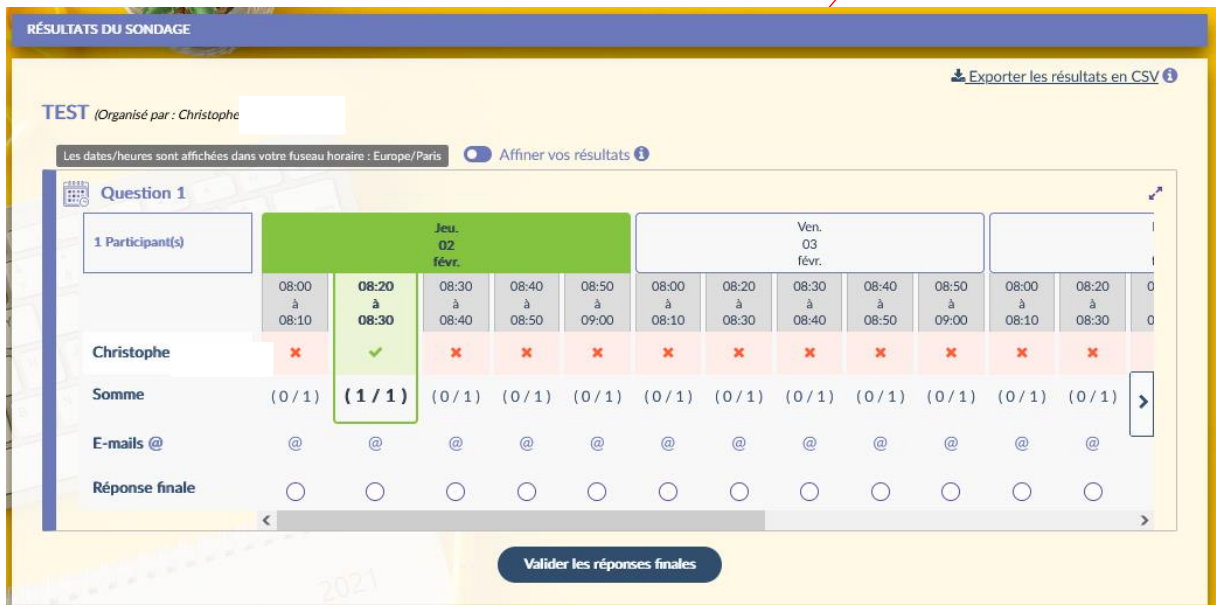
RÉSULTATS DU SONDAGE

Exporter les résultats en CSV

TEST (Organisé par : Christophe

Les dates/heures sont affichées dans votre fuseau horaire : Europe/Paris

Affiner vos résultats

Question 1

| 1 Participant(s) | Jeu. 02 févr. | | | | | Ven. 03 févr. | | | | | | |
|---|---|---|---|---|---|---|---|---|---|---|---|---|
| | 08:00 à 08:10 | 08:20 à 08:30 | 08:30 à 08:40 | 08:40 à 08:50 | 08:50 à 09:00 | 08:00 à 08:10 | 08:20 à 08:30 | 08:30 à 08:40 | 08:40 à 08:50 | 08:50 à 09:00 | 08:00 à 08:10 | 08:20 à 08:30 |
| Christophe | ✗ | ✓ | ✗ | ✗ | ✗ | ✗ | ✗ | ✗ | ✗ | ✗ | ✗ | ✗ |
| Somme | (0/1) | (1/1) | (0/1) | (0/1) | (0/1) | (0/1) | (0/1) | (0/1) | (0/1) | (0/1) | (0/1) | (0/1) |
| E-mails @ | @ | @ | @ | @ | @ | @ | @ | @ | @ | @ | @ | @ |
| Réponse finale | | | | | | | | | | | | |

Valider les réponses finales

2021